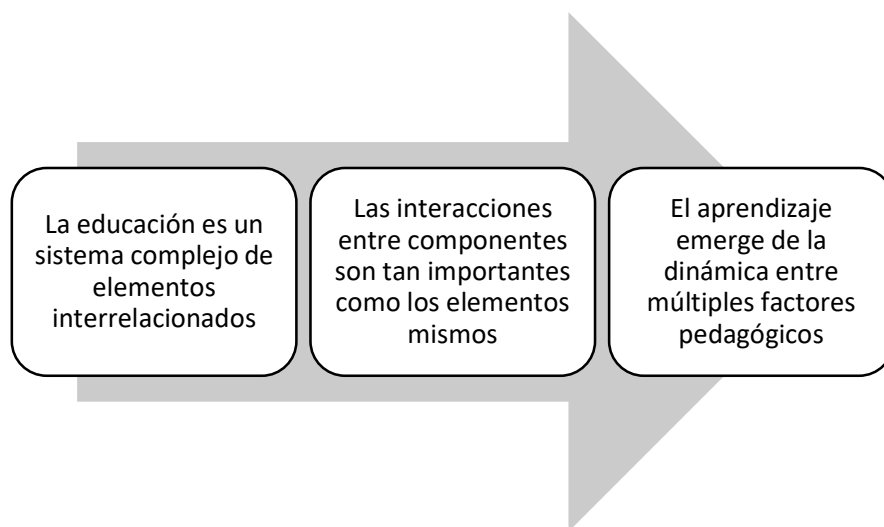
La educación es un sistema complejo de elementos interrelacionados

Las interacciones entre componentes son tan importantes como los elementos mismos

El aprendizaje emerge de la dinámica entre múltiples factores pedagógicos